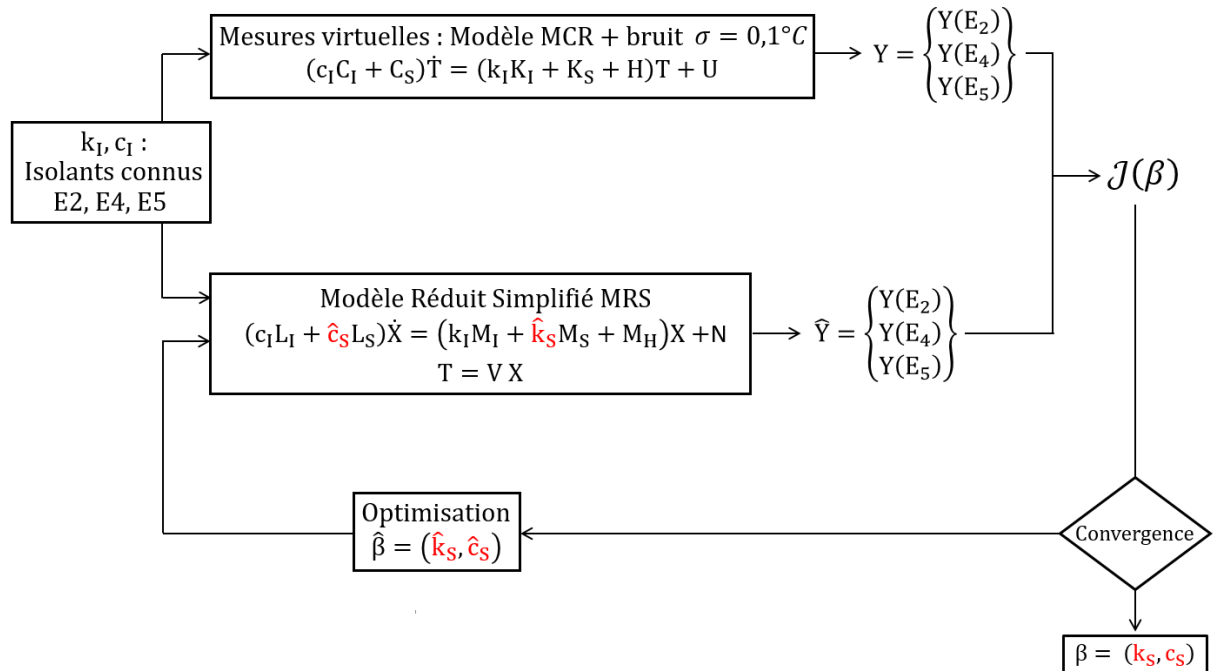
$k_I, c_I$ :
Isolants connus
E2, E4, E5

Mesures virtuelles : Modèle MCR + bruit $\sigma = 0{,}1°C$
$(c_I C_I + C_S)\dot{T} = (k_I K_I + K_S + H)T + U$

$Y = \begin{Bmatrix} Y(E_2) \\ Y(E_4) \\ Y(E_5) \end{Bmatrix}$

$\mathcal{J}(\beta)$

Modèle Réduit Simplifié MRS
$(c_I L_I + \hat{c}_S L_S)\dot{X} = (k_I M_I + \hat{k}_S M_S + M_H)X + N$
$T = V\,X$

$\hat{Y} = \begin{Bmatrix} Y(E_2) \\ Y(E_4) \\ Y(E_5) \end{Bmatrix}$

Optimisation
$\hat{\beta} = (\hat{k}_S, \hat{c}_S)$

Convergence

$\beta = (k_S, c_S)$